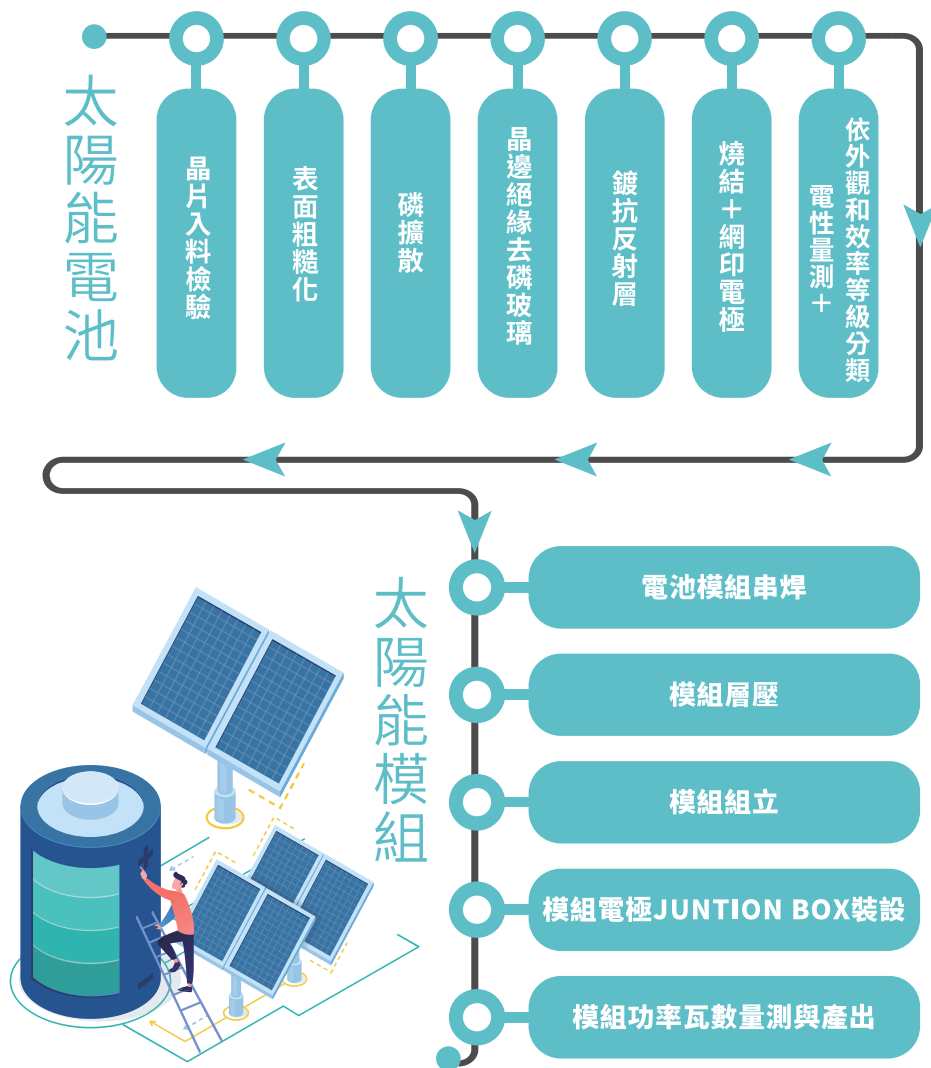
太陽能電池

晶片入料檢驗

表面粗糙化

磷擴散

晶邊絕緣去磷玻璃

鍍抗反射層

燒結＋網印電極

電性量測＋依外觀和效率等級分類

太陽能模組

電池模組串焊

模組層壓

模組組立

模組電極JUNTION BOX裝設

模組功率瓦數量測與產出